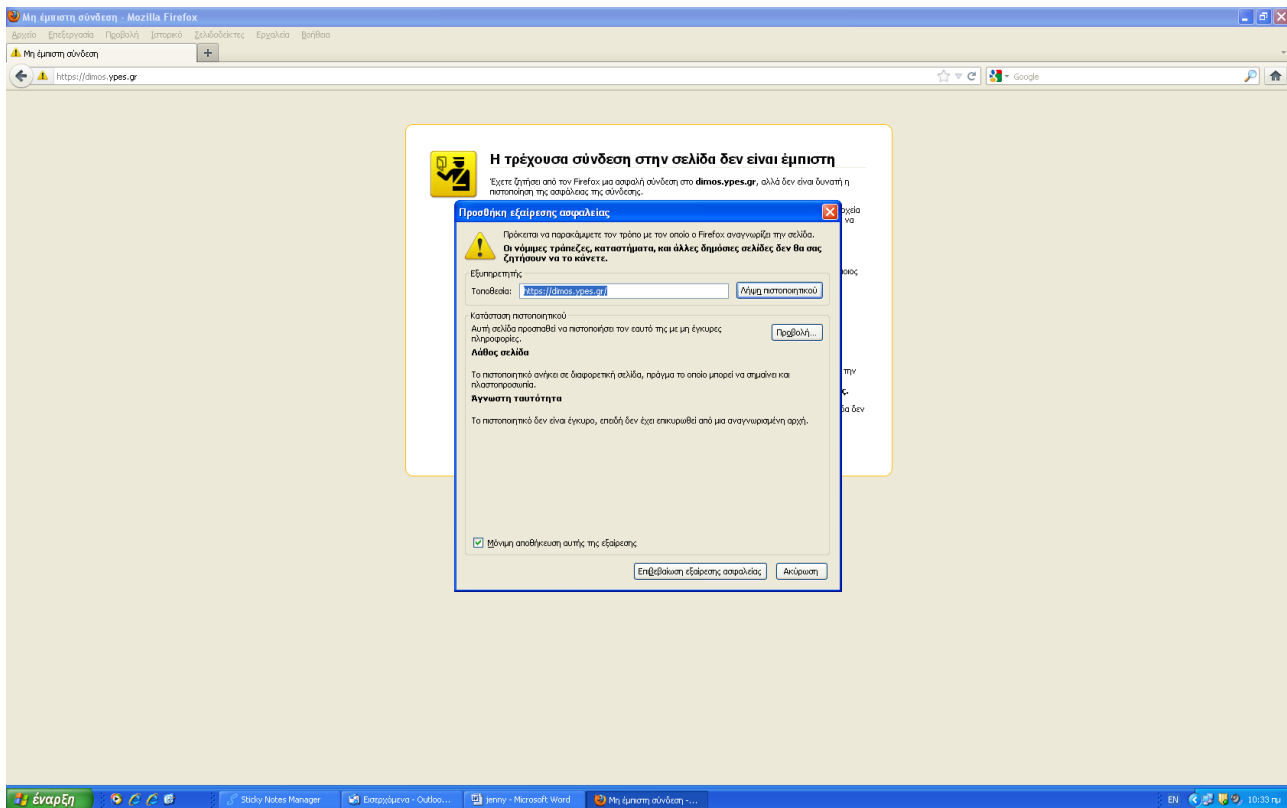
Μη έμπιστη σύνδεση - Mozilla Firefox

Αρχείο Επεξεργασία Προβολή Ιστορικό Σελιδοδείκτες Εργαλεία Βοήθεια

Μη έμπιστη σύνδεση

https://dimos.ypes.gr

Google

Η τρέχουσα σύνδεση στην σελίδα δεν είναι έμπιστη

Έχετε ζητήσει από τον Firefox μια ασφαλή σύνδεση στο **dimos.ypes.gr**, αλλά δεν είναι δυνατή η πιστοποίηση της ασφάλειας της σύνδεσης.

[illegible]οχεία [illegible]να

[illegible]οιος

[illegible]την

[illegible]ς.

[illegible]δα δεν

Προσθήκη εξαίρεσης ασφαλείας

Πρόκειται να παρακάμψετε τον τρόπο με τον οποίο ο Firefox αναγνωρίζει την σελίδα.
**Οι νόμιμες τράπεζες, καταστήματα, και άλλες δημόσιες σελίδες δεν θα σας ζητήσουν να το κάνετε.**

Εξυπηρετητής

Τοποθεσία: https://dimos.ypes.gr/

Λήψη πιστοποιητικού

Κατάσταση πιστοποιητικού

Αυτή σελίδα προσπαθεί να πιστοποιήσει τον εαυτό της με μη έγκυρες πληροφορίες.

Προβολή...

**Λάθος σελίδα**

Το πιστοποιητικό ανήκει σε διαφορετική σελίδα, πράγμα το οποίο μπορεί να σημαίνει και πλαστοπροσωπία.

**Άγνωστη ταυτότητα**

Το πιστοποιητικό δεν είναι έγκυρο, επειδή δεν έχει επικυρωθεί από μια αναγνωρισμένη αρχή.

Μόνιμη αποθήκευση αυτής της εξαίρεσης

Επιβεβαίωση εξαίρεσης ασφαλείας

Ακύρωση

έναρξη

Sticky Notes Manager

Εισερχόμενα - Outloo...

jenny - Microsoft Word

Μη έμπιστη σύνδεση -...

EN

10:33 πμ